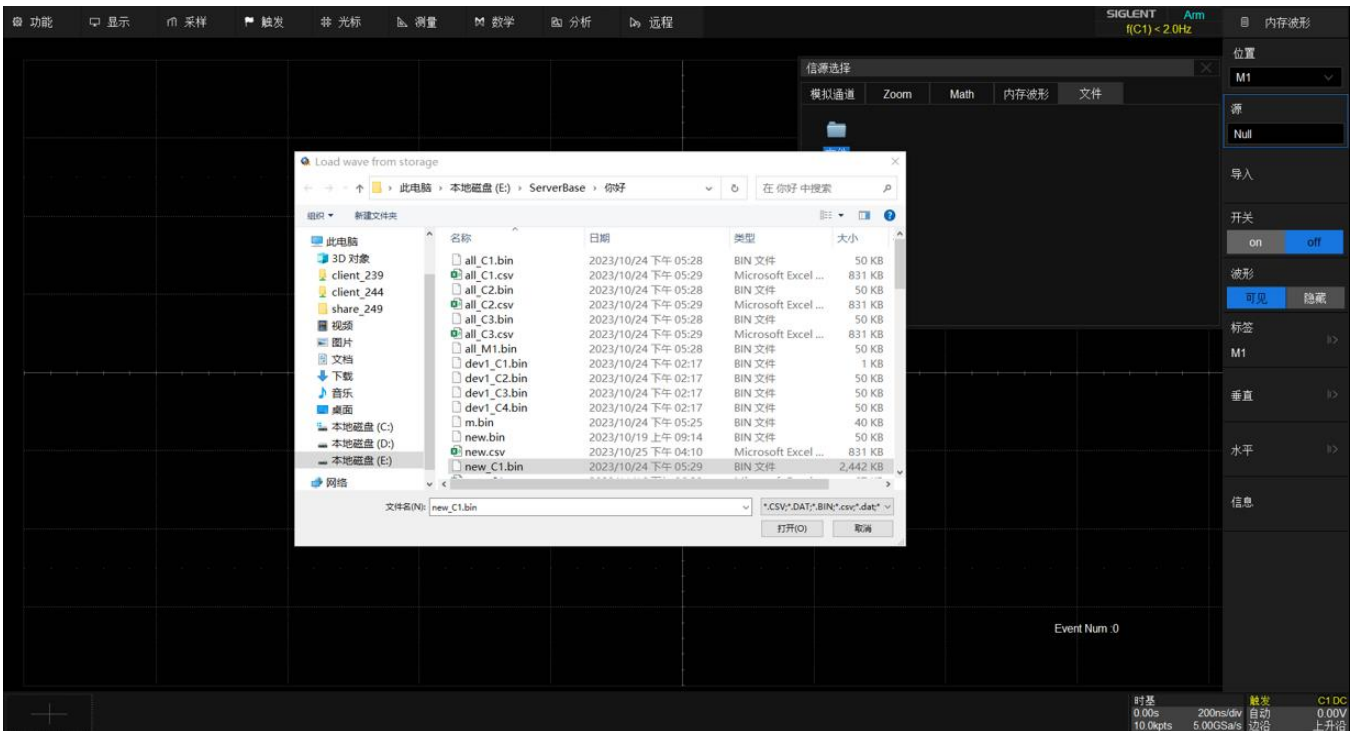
功能 显示 采样 触发 光标 测量 数学 分析 远程

SIGLENT Arm
f(C1) < 2.0Hz

内存波形

位置
M1

源
Null

导入

开关
on off

波形
可见 隐藏

标签
M1

垂直

水平

信息

信源选择

模拟通道 Zoom Math 内存波形 文件

Load wave from storage

此电脑 › 本地磁盘 (E:) › ServerBase › 你好

在 你好 中搜索

组织 ▾ 新建文件夹

此电脑
3D 对象
client_239
client_244
share_249
视频
图片
文档
下载
音乐
桌面
本地磁盘 (C:)
本地磁盘 (D:)
本地磁盘 (E:)
网络

| 名称 | 日期 | 类型 | 大小 |
|---|---|---|---|
| all_C1.bin | 2023/10/24 下午 05:28 | BIN 文件 | 50 KB |
| all_C1.csv | 2023/10/24 下午 05:29 | Microsoft Excel ... | 831 KB |
| all_C2.bin | 2023/10/24 下午 05:28 | BIN 文件 | 50 KB |
| all_C2.csv | 2023/10/24 下午 05:29 | Microsoft Excel ... | 831 KB |
| all_C3.bin | 2023/10/24 下午 05:28 | BIN 文件 | 50 KB |
| all_C3.csv | 2023/10/24 下午 05:29 | Microsoft Excel ... | 831 KB |
| all_M1.bin | 2023/10/24 下午 05:28 | BIN 文件 | 50 KB |
| dev1_C1.bin | 2023/10/24 下午 02:17 | BIN 文件 | 1 KB |
| dev1_C2.bin | 2023/10/24 下午 02:17 | BIN 文件 | 50 KB |
| dev1_C3.bin | 2023/10/24 下午 02:17 | BIN 文件 | 50 KB |
| dev1_C4.bin | 2023/10/24 下午 02:17 | BIN 文件 | 50 KB |
| m.bin | 2023/10/24 下午 05:25 | BIN 文件 | 40 KB |
| new.bin | 2023/10/19 上午 09:14 | BIN 文件 | 50 KB |
| new.csv | 2023/10/25 下午 04:10 | Microsoft Excel ... | 831 KB |
| new_C1.bin | 2023/10/24 下午 05:29 | BIN 文件 | 2,442 KB |

文件名(N): new_C1.bin
*.CSV;*.DAT;*.BIN;*.csv;*.dat;*
打开(O) 取消

Event Num :0

时基
0.00s 200ns/div
10.0kpts 5.00GSa/s
触发
自动
边沿
C1 DC
0.00V
上升沿